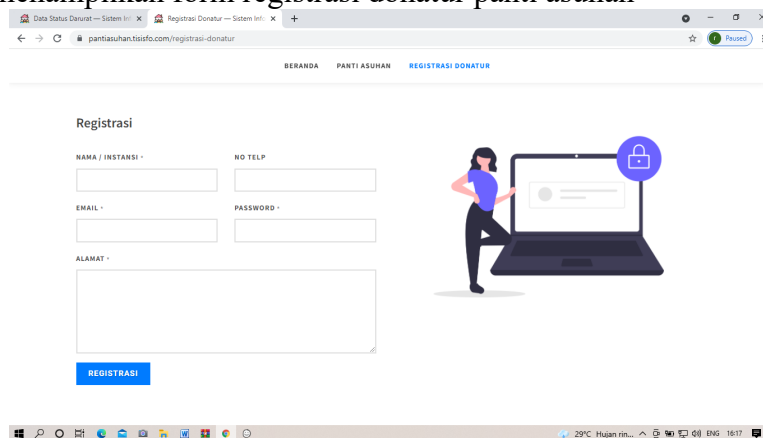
menampilkan form registrasi donatur panti asuhan

Data Status Darurat — Sistem Inf ×
Registrasi Donatur — Sistem Info ×
+

pantiasuhan.tisisfo.com/registrasi-donatur

Paused

BERANDA
PANTI ASUHAN
REGISTRASI DONATUR

Registrasi

NAMA / INSTANSI *
NO TELP

EMAIL *
PASSWORD *

ALAMAT *

REGISTRASI

29°C Hujan rin... ENG 16:17